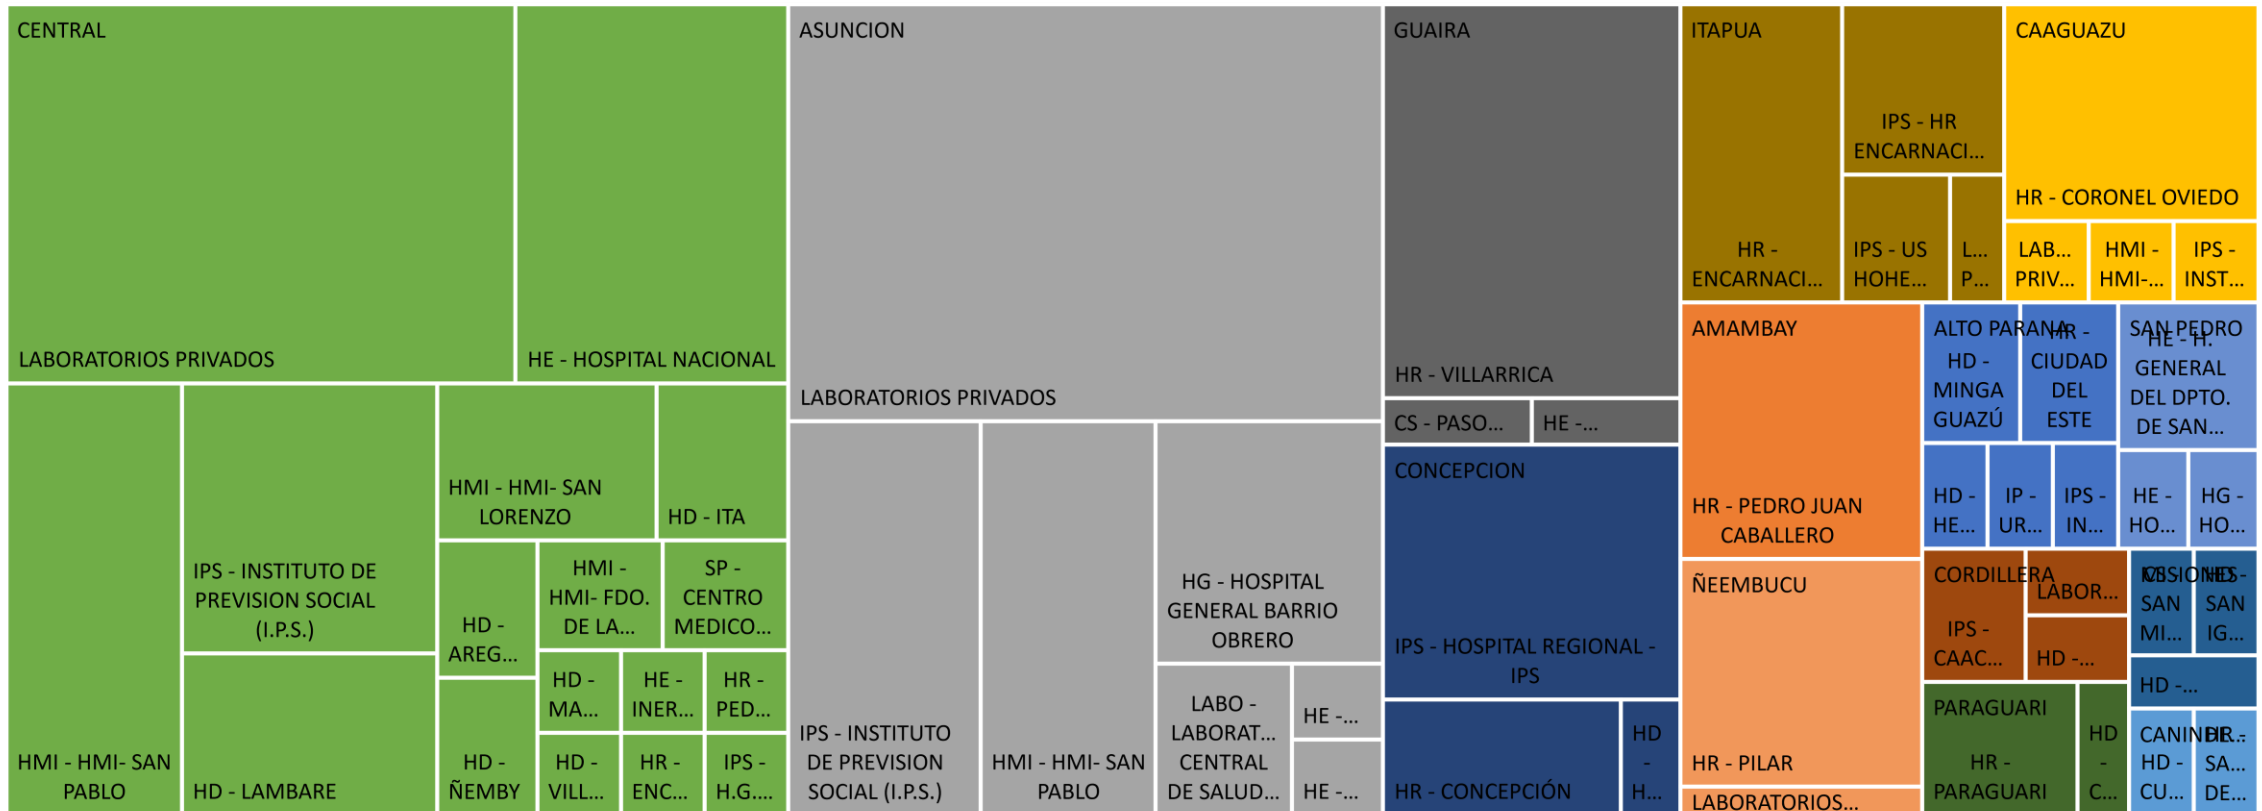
CENTRAL

LABORATORIOS PRIVADOS

HE - HOSPITAL NACIONAL

HMI - HMI- SAN PABLO

IPS - INSTITUTO DE PREVISION SOCIAL (I.P.S.)

HD - LAMBARE

HMI - HMI- SAN LORENZO

HD - ITA

HD - AREG...

HMI - HMI- FDO. DE LA...

SP - CENTRO MEDICO...

HD - MA...

HE - INER...

HR - PED...

HD - ÑEMBY

HD - VILL...

HR - ENC...

IPS - H.G....

ASUNCION

LABORATORIOS PRIVADOS

IPS - INSTITUTO DE PREVISION SOCIAL (I.P.S.)

HMI - HMI- SAN PABLO

HG - HOSPITAL GENERAL BARRIO OBRERO

LABO - LABORAT... CENTRAL DE SALUD...

HE -...

HE -...

GUAIRA

HR - VILLARRICA

CS - PASO...

HE -...

CONCEPCION

IPS - HOSPITAL REGIONAL - IPS

HR - CONCEPCIÓN

HD - H...

ITAPUA

HR - ENCARNACI...

IPS - HR ENCARNACI...

IPS - US HOHE...

L... P...

CAAGUAZU

HR - CORONEL OVIEDO

LAB... PRIV...

HMI - HMI-...

IPS - INST...

AMAMBAY

HR - PEDRO JUAN CABALLERO

ÑEEMBUCU

HR - PILAR

LABORATORIOS...

ALTO PARANA

HD - MINGA GUAZÚ

HR - CIUDAD DEL ESTE

HD - HE...

IP - UR...

IPS - IN...

SAN PEDRO

HE - H. GENERAL DEL DPTO. DE SAN...

HE - HO...

HG - HO...

CORDILLERA

IPS - CAAC...

LABOR...

HD -...

MISIONES

HD - SAN MI...

HD - SAN IG...

HD -...

PARAGUARI

HR - PARAGUARI

HD - C...

CANINDEYU

HD - CU...

HR - SA... DE...